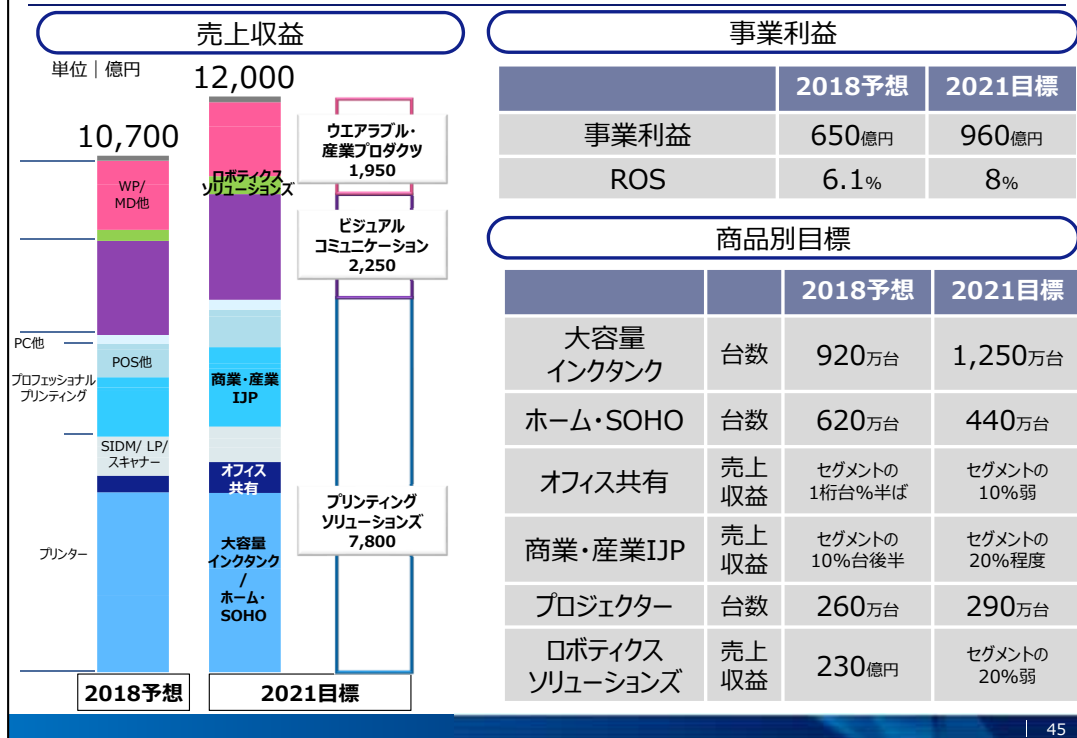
売上収益

単位｜億円

12,000

10,700

WP/ MD他

ロボティクス ソリューションズ

ウエアラブル・産業プロダクツ 1,950

ビジュアル コミュニケーション 2,250

PC他

POS他

プロフェッショナル プリンティング

商業・産業 IJP

SIDM/ LP/ スキャナー

オフィス共有

プリンティング ソリューションズ 7,800

プリンター

大容量 インクタンク / ホーム・SOHO

2018予想

2021目標

事業利益

| | 2018予想 | 2021目標 |
|---|---|---|
| 事業利益 | 650億円 | 960億円 |
| ROS | 6.1% | 8% |

商品別目標

| | | 2018予想 | 2021目標 |
|---|---|---|---|
| 大容量 インクタンク | 台数 | 920万台 | 1,250万台 |
| ホーム・SOHO | 台数 | 620万台 | 440万台 |
| オフィス共有 | 売上収益 | セグメントの 1桁台%半ば | セグメントの 10%弱 |
| 商業・産業IJP | 売上収益 | セグメントの 10%台後半 | セグメントの 20%程度 |
| プロジェクター | 台数 | 260万台 | 290万台 |
| ロボティクス ソリューションズ | 売上収益 | 230億円 | セグメントの 20%弱 |

45